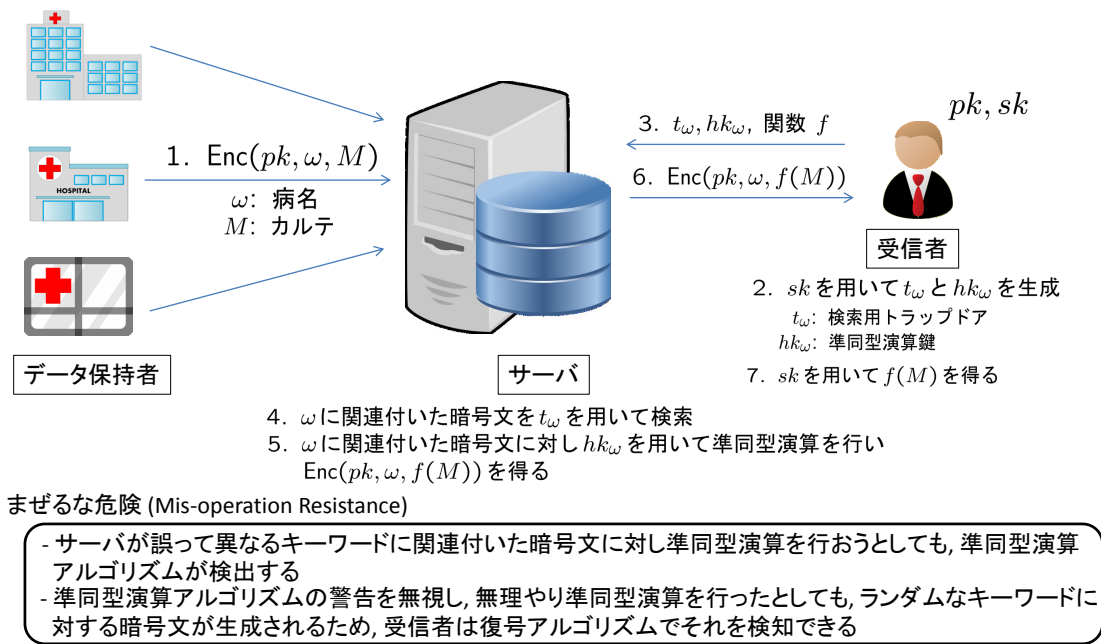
$pk, sk$

1. $\mathsf{Enc}(pk, \omega, M)$

$\omega$: 病名

$M$: カルテ

3. $t_\omega, hk_\omega$, 関数 $f$

6. $\mathsf{Enc}(pk, \omega, f(M))$

HOSPITAL

受信者

2. $sk$ を用いて $t_\omega$ と $hk_\omega$ を生成

$t_\omega$: 検索用トラップドア

$hk_\omega$: 準同型演算鍵

7. $sk$ を用いて $f(M)$ を得る

データ保持者

サーバ

4. $\omega$ に関連付いた暗号文を $t_\omega$ を用いて検索

5. $\omega$ に関連付いた暗号文に対し $hk_\omega$ を用いて準同型演算を行い $\mathsf{Enc}(pk, \omega, f(M))$ を得る

まぜるな危険 (Mis-operation Resistance)

- サーバが誤って異なるキーワードに関連付いた暗号文に対し準同型演算を行おうとしても, 準同型演算アルゴリズムが検出する

- 準同型演算アルゴリズムの警告を無視し, 無理やり準同型演算を行ったとしても, ランダムなキーワードに対する暗号文が生成されるため, 受信者は復号アルゴリズムでそれを検知できる